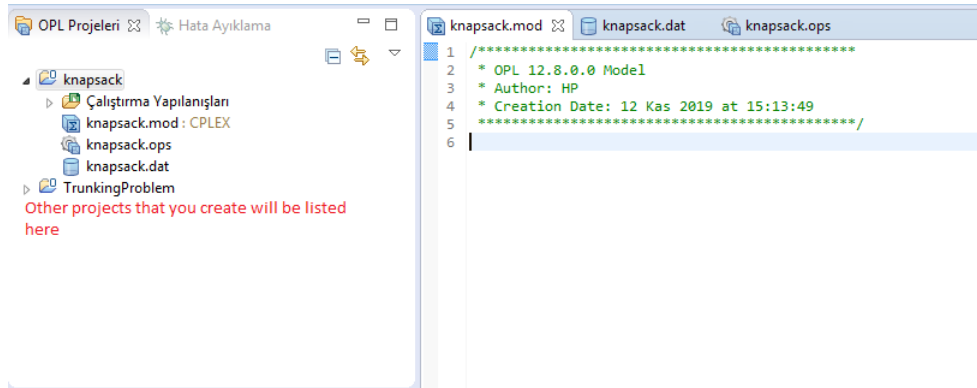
OPL Projeleri ☒ Hata Ayıklama

knapsack
Çalıştırma Yapılanışları
knapsack.mod : CPLEX
knapsack.ops
knapsack.dat
TrunkingProblem
Other projects that you create will be listed here

knapsack.mod ☒ knapsack.dat knapsack.ops

1 /*********************************************
2 * OPL 12.8.0.0 Model
3 * Author: HP
4 * Creation Date: 12 Kas 2019 at 15:13:49
5 *********************************************/
6